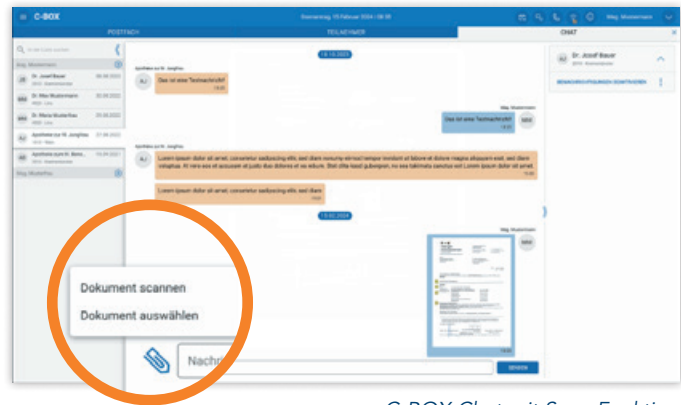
C-BOX
Donnerstag, 15 Februar 2024 · 08:35
Mag. Mustermann
POSTFACH
TEILNEHMER
CHAT
Dr. Josef Bauer
Dr. Max Mustermann
Dr. Maria Musterfrau
Apotheke zum hl. Jungfrau
Apotheke zum hl. Bene...
Mag. Musterfrau
Dr. Josef Bauer
BEMÜHUNGSFORMULAR BEARBEITEN
12.10.2023
Apotheke zum hl. Jungfrau
Das ist eine Testnachricht!
Mag. Mustermann
Das ist eine Testnachricht!
Lorem ipsum dolor sit amet, consetetur sadipscing elitr, sed diam nonumy eirmod tempor invidunt ut labore et dolore magna aliquyam erat, sed diam voluptua. At vero eos et accusam et justo duo dolores et ea rebum. Stet clita kasd gubergren, no sea takimata sanctus est Lorem ipsum dolor sit amet.
Lorem ipsum dolor sit amet, consetetur sadipscing elitr, sed diam
15.02.2024
Mag. Mustermann
Dokument scannen
Dokument auswählen
Nachr
SENDEN
C-BOX Chat mit Scan-Funktion